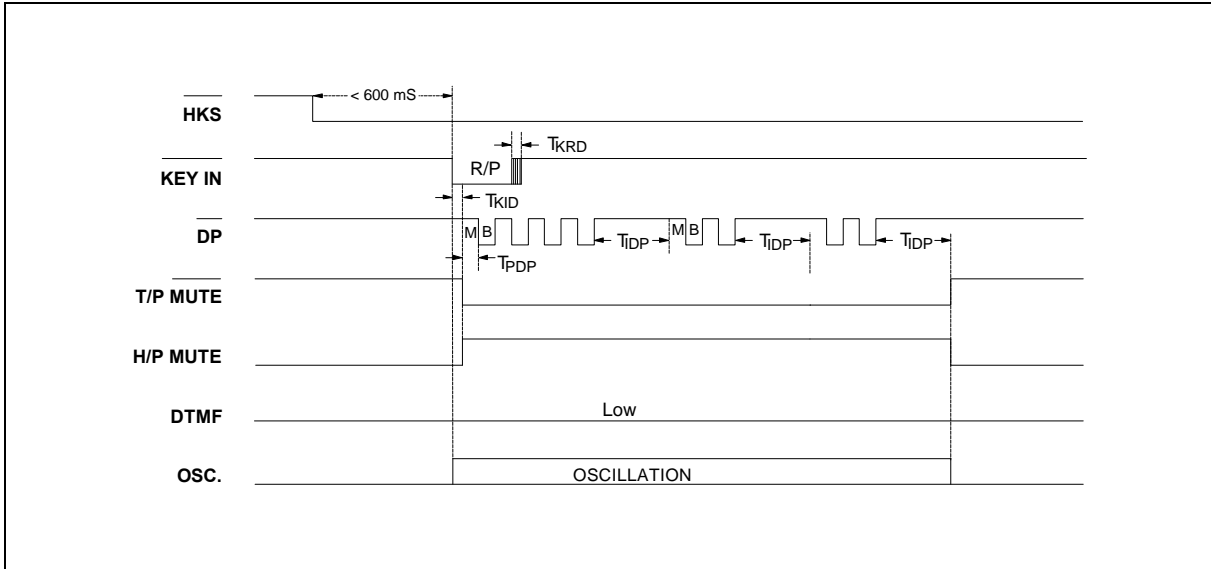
< 600 mS

$\overline{HKS}$

$T_{KRD}$

R/P

$\overline{KEY\ IN}$

$T_{KID}$

$\overline{DP}$

M B

$T_{IDP}$

M B

$T_{IDP}$

$T_{IDP}$

$T_{PDP}$

$\overline{T/P\ MUTE}$

H/P MUTE

DTMF

Low

OSC.

OSCILLATION